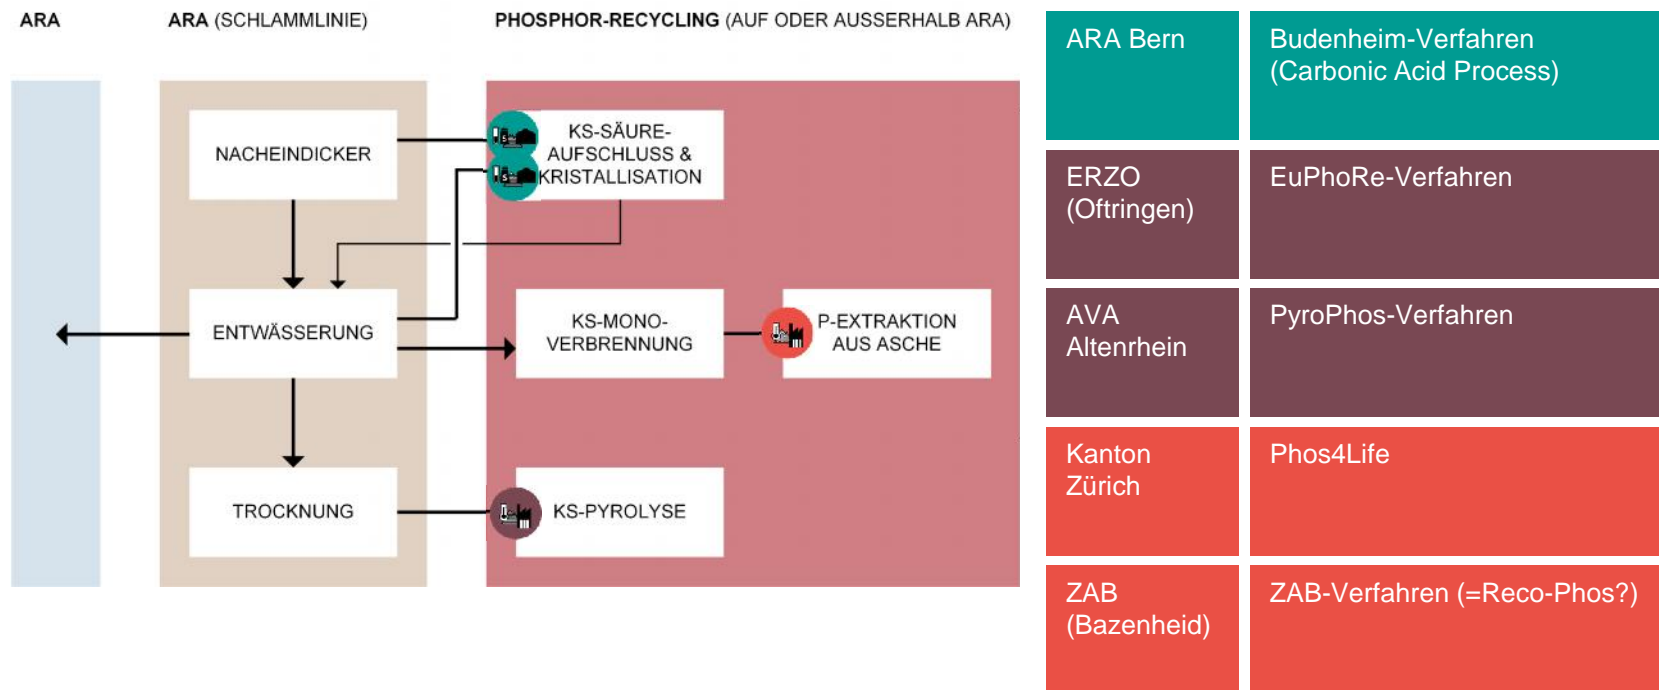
ARA

ARA (SCHLAMMLINIE)

PHOSPHOR-RECYCLING (AUF ODER AUSSERHALB ARA)

NACHEINDICKER

KS-SÄURE-AUFSCHLUSS & KRISTALLISATION

ENTWÄSSERUNG

KS-MONO-VERBRENNUNG

P-EXTRAKTION AUS ASCHE

TROCKNUNG

KS-PYROLYSE

| ARA Bern | Budenheim-Verfahren (Carbonic Acid Process) |
|---|---|
| ERZO (Oftringen) | EuPhoRe-Verfahren |
| AVA Altenrhein | PyroPhos-Verfahren |
| Kanton Zürich | Phos4Life |
| ZAB (Bazenheid) | ZAB-Verfahren (=Reco-Phos?) |